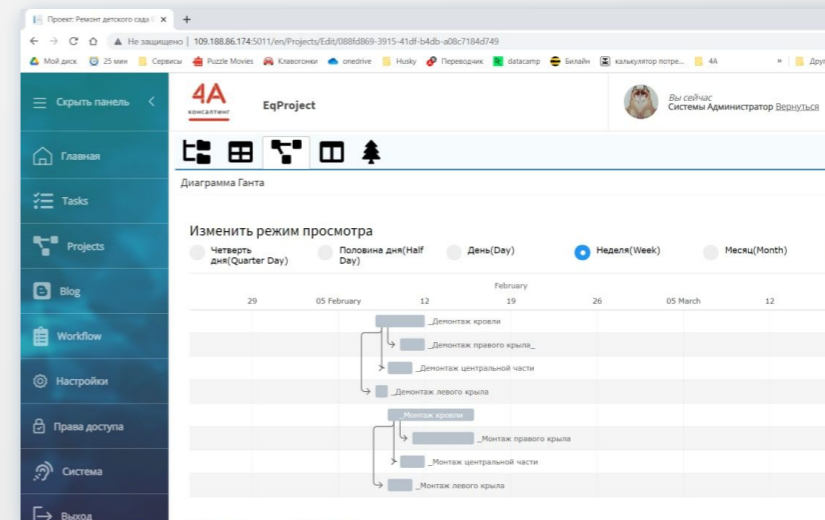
Проект: Ремонт детского сада

Не защищено | 109.188.86.174:5011/en/Projects/Edit/088fd869-3915-41df-b4db-a08c7184d749

Мой диск | 25 мин | Сервисы | Puzzle Movies | Клавогонки | onedrive | Husky | Переводчик | datacamp | Билайн | калькулятор потре... | 4A | Другие

Скрыть панель

Главная

Tasks

Projects

Blog

Workflow

Настройки

Права доступа

Система

Выход

4A консалтинг

EqProject

Вы сейчас
Системы Администратор Вернуться

Диаграмма Ганта

Изменить режим просмотра

Четверть дня(Quarter Day)

Половина дня(Half Day)

День(Day)

Неделя(Week)

Месяц(Month)

February

29 | 05 February | 12 | 19 | 26 | 05 March | 12

_Демонтаж кровли

_Демонтаж правого крыла_

_Демонтаж центральной части

_Демонтаж левого крыла

_Монтаж кровли

_Монтаж правого крыла

_Монтаж центральной части

_Монтаж левого крыла